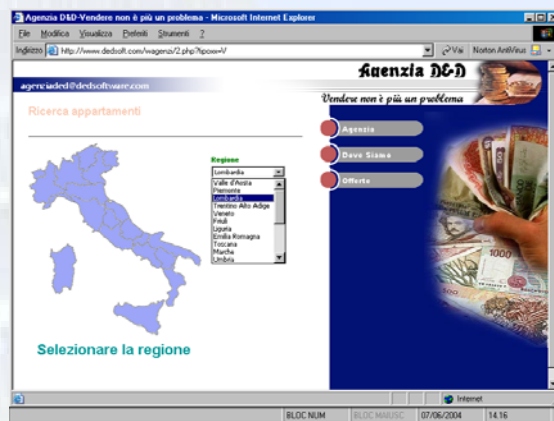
Agenzia D&D-Vendere non è più un problema - Microsoft Internet Explorer

File Modifica Visualizza Preferiti Strumenti ?

Indirizzo http://www.dedsoft.com/agenzi/2.php?tipoxx=V

Vai Norton AntiVirus

agenziaded@dedsoftware.com

Agenzia D&D

Vendere non è più un problema

Ricerca appartamenti

Regione

Lombardia

Valle d'Aosta
Piemonte
Lombardia
Trentino Alto Adige
Veneto
Friuli
Liguria
Emilia Romagna
Toscana
Marche
Umbria

Agenzia

Dove Siamo

Offerte

Selezionare la regione

Internet

BLOC NUM

BLOC MAIUSC

07/06/2004

14.16